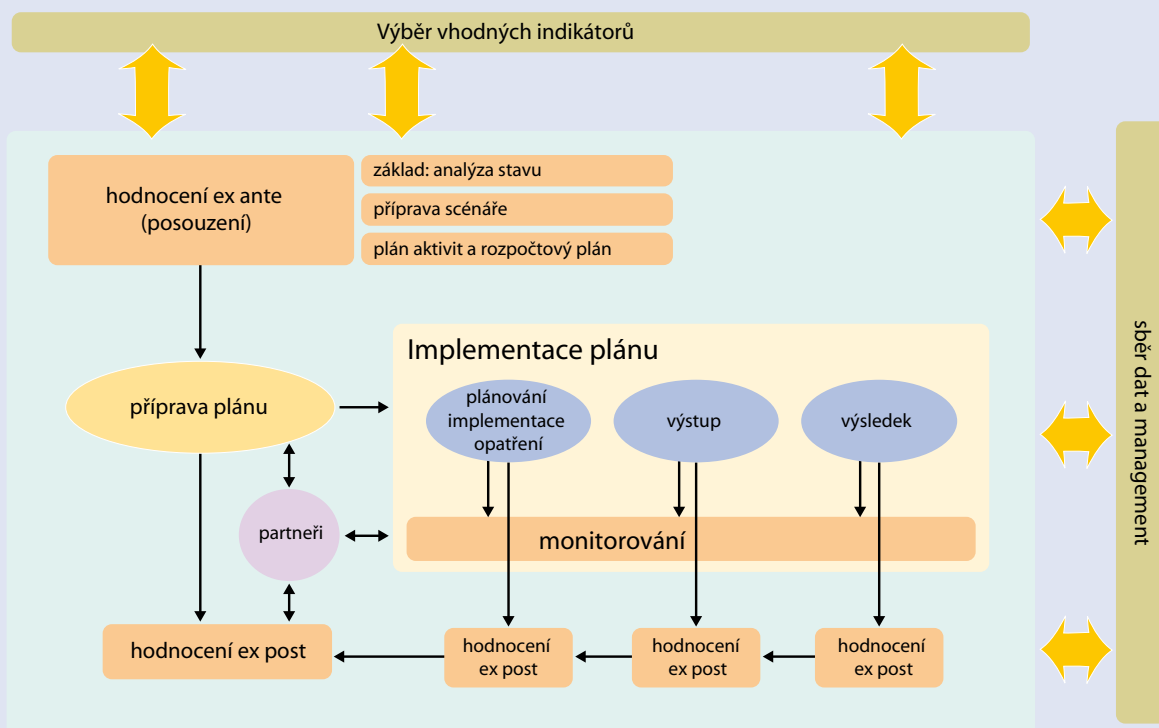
Výběr vhodných indikátorů

hodnocení ex ante (posouzení)

základ: analýza stavu

příprava scénáře

plán aktivit a rozpočtový plán

Implementace plánu

příprava plánu

plánování implementace opatření

výstup

výsledek

partneři

monitorování

hodnocení ex post

hodnocení ex post

hodnocení ex post

hodnocení ex post

sběr dat a management